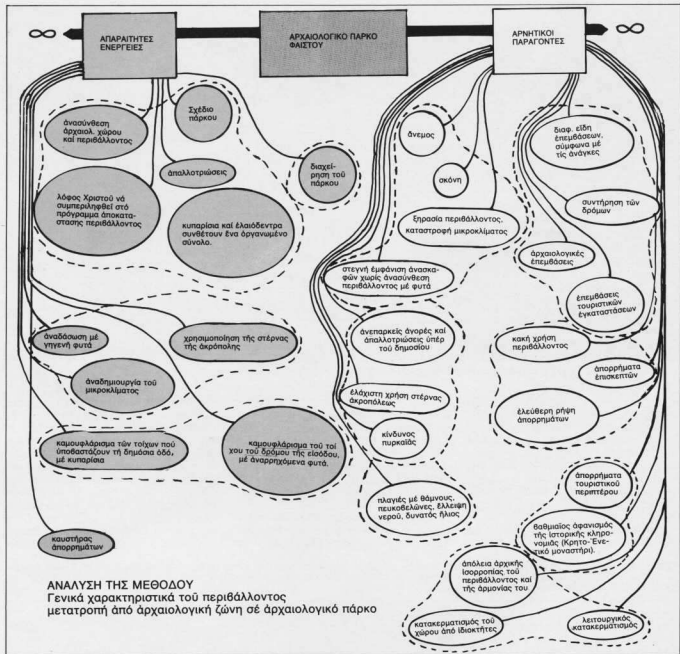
$\infty$ ΑΠΑΡΑΙΤΗΤΕΣ ΕΝΕΡΓΕΙΕΣ

ΑΡΧΑΙΟΛΟΓΙΚΟ ΠΑΡΚΟ ΦΑΙΣΤΟΥ

ΑΡΝΗΤΙΚΟΙ ΠΑΡΑΓΟΝΤΕΣ $\infty$

ἀνασύνθεση ἀρχαιολ. χώρου καὶ περιβάλλοντος

Σχέδιο πάρκου

ἀπαλλοτριώσεις

διαχείρηση τοῦ πάρκου

λόφος Χριστοῦ νὰ συμπεριληφθεῖ στὸ πρόγραμμα ἀποκατάστασης περιβάλλοντος

κυπαρίσια καὶ ἐλαιόδεντρα συνθέτουν ἕνα ὀργανωμένο σύνολο.

ἄνεμος

σκόνη

ξηρασία περιβάλλοντος, καταστροφὴ μικροκλίματος

διαφ. εἴδη ἐπεμβάσεων, σύμφωνα μὲ τὶς ἀνάγκες

συντήρηση τῶν δρόμων

ἀρχαιολογικὲς ἐπεμβάσεις

στεγνὴ ἐμφάνιση ἀνασκαφῶν χωρὶς ἀνασύνθεση περιβάλλοντος μὲ φυτά

ἐπεμβάσεις τουριστικῶν ἐγκαταστάσεων

ἀναδάσωση μὲ γηγενῆ φυτά

χρησιμοποίηση τῆς στέρνας τῆς ἀκρόπολης

ἀνεπαρκεῖς ἀγορὲς καὶ ἀπαλλοτριώσεις ὑπὲρ τοῦ δημοσίου

κακὴ χρήση περιβάλλοντος

ἀπορρήματα ἐπισκεπτῶν

ἀναδημιουργία τοῦ μικροκλίματος

ἐλάχιστη χρήση στέρνας ἀκροπόλεως

ἐλεύθερη ρήψη ἀπορρημάτων

καμουφλάρισμα τῶν τοίχων ποὺ ὑποβαστάζουν τὴ δημόσια ὁδό, μὲ κυπαρίσια

καμουφλάρισμα τοῦ τοίχου τοῦ δρόμου τῆς εἰσόδου, μὲ ἀναρριχώμενα φυτά.

κίνδυνος πυρκαϊᾶς

πλαγιὲς μὲ θάμνους, πευκοβελόνες, ἔλλειψη νεροῦ, δυνατὸς ἥλιος

ἀπορρήματα τουριστικοῦ περιπτέρου

βαθμιαῖος ἀφανισμὸς τῆς ἱστορικῆς κληρονομιᾶς (Κρητο-Ἐνετικὸ μοναστήρι).

καυστήρας ἀπορρημάτων

ἀπώλεια ἀρχικῆς ἰσορροπίας τοῦ περιβάλλοντος καὶ τῆς ἁρμονίας του

ΑΝΑΛΥΣΗ ΤΗΣ ΜΕΘΟΔΟΥ
Γενικὰ χαρακτηριστικὰ τοῦ περιβάλλοντος
μετατροπὴ ἀπὸ ἀρχαιολογικὴ ζώνη σὲ ἀρχαιολογικὸ πάρκο

κατακερματισμὸς τοῦ χώρου ἀπὸ ἰδιοκτῆτες

λειτουργικὸς κατακερματισμὸς